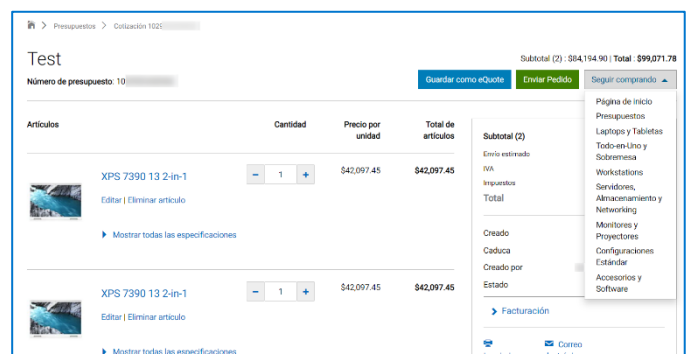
> Presupuestos > Cotización 1025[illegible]

Test

Número de presupuesto: 10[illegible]

Subtotal (2) : $84,194.90 | Total : $99,071.78

Guardar como eQuote

Enviar Pedido

Seguir comprando

| Artículos | Cantidad | Precio por unidad | Total de artículos |
|---|---|---|---|
| XPS 7390 13 2-in-1 | 1 | $42,097.45 | $42,097.45 |
| XPS 7390 13 2-in-1 | 1 | $42,097.45 | $42,097.45 |

Editar | Eliminar artículo

Mostrar todas las especificaciones

Editar | Eliminar artículo

Mostrar todas las especificaciones

Subtotal (2)

Envío estimado

IVA

Impuestos

Total

Creado

Caduca

Creado por

Estado

Facturación

Correo

Página de inicio

Presupuestos

Laptops y Tabletas

Todo-en-Uno y Sobremesa

Workstations

Servidores, Almacenamiento y Networking

Monitores y Proyectores

Configuraciones Estándar

Accesorios y Software